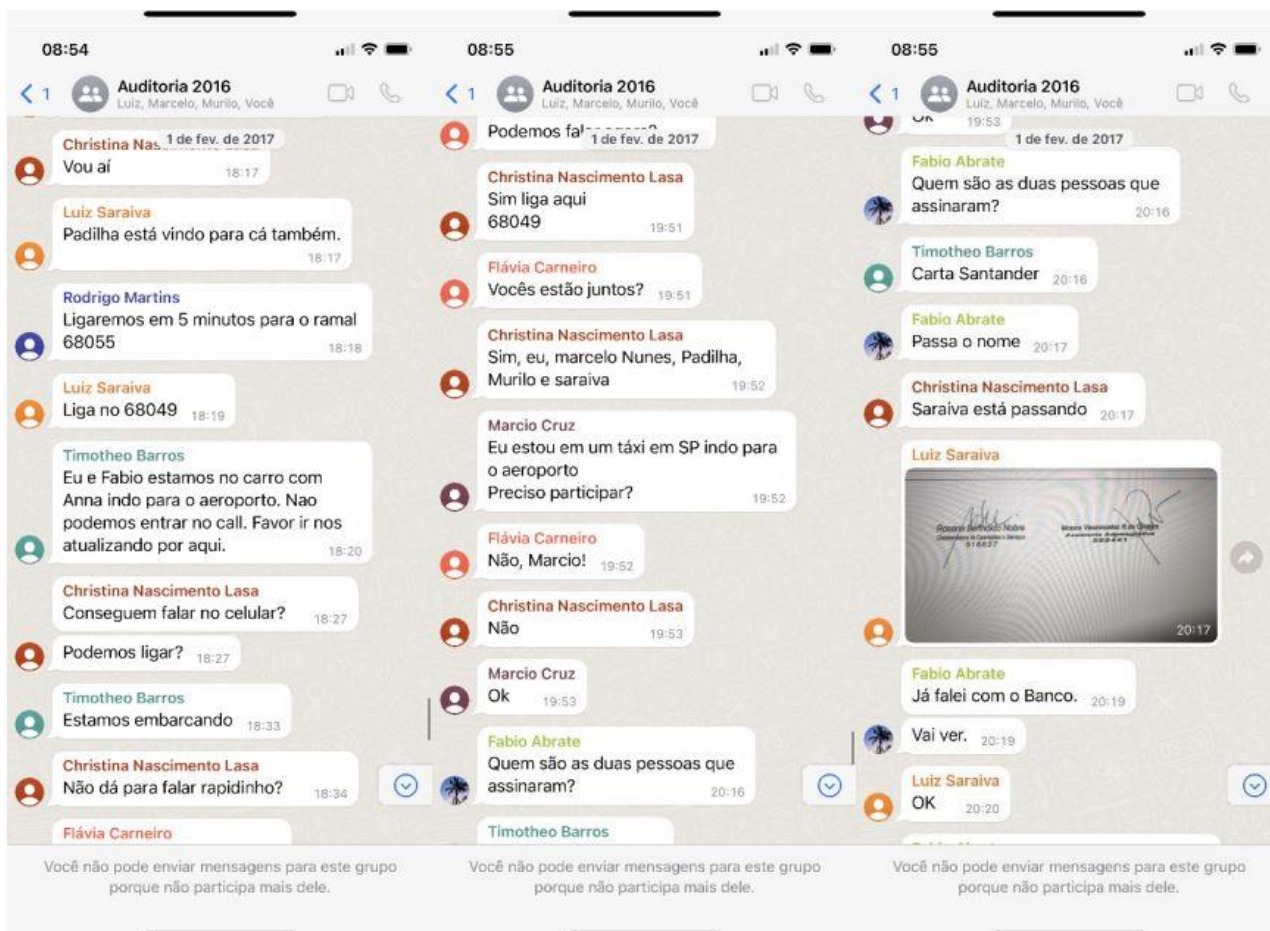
08:54

< 1 Auditoria 2016
Luiz, Marcelo, Murilo, Você

1 de fev. de 2017

Christina Nascimento Lasa
Vou aí 18:17

Luiz Saraiva
Padilha está vindo para cá também. 18:17

Rodrigo Martins
Ligaremos em 5 minutos para o ramal 68055 18:18

Luiz Saraiva
Liga no 68049 18:19

Timotheo Barros
Eu e Fabio estamos no carro com Anna indo para o aeroporto. Nao podemos entrar no call. Favor ir nos atualizando por aqui. 18:20

Christina Nascimento Lasa
Conseguem falar no celular? 18:27

Podemos ligar? 18:27

Timotheo Barros
Estamos embarcando 18:33

Christina Nascimento Lasa
Não dá para falar rapidinho? 18:34

Flávia Carneiro

Você não pode enviar mensagens para este grupo porque não participa mais dele.

08:55

< 1 Auditoria 2016
Luiz, Marcelo, Murilo, Você

1 de fev. de 2017

Podemos fal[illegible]

Christina Nascimento Lasa
Sim liga aqui
68049 19:51

Flávia Carneiro
Vocês estão juntos? 19:51

Christina Nascimento Lasa
Sim, eu, marcelo Nunes, Padilha, Murilo e saraiva 19:52

Marcio Cruz
Eu estou em um táxi em SP indo para o aeroporto
Preciso participar? 19:52

Flávia Carneiro
Não, Marcio! 19:52

Christina Nascimento Lasa
Não 19:53

Marcio Cruz
Ok 19:53

Fabio Abrate
Quem são as duas pessoas que assinaram? 20:16

Timotheo Barros

Você não pode enviar mensagens para este grupo porque não participa mais dele.

08:55

< 1 Auditoria 2016
Luiz, Marcelo, Murilo, Você

Ok 19:53

1 de fev. de 2017

Fabio Abrate
Quem são as duas pessoas que assinaram? 20:16

Timotheo Barros
Carta Santander 20:16

Fabio Abrate
Passa o nome 20:17

Christina Nascimento Lasa
Saraiva está passando 20:17

Luiz Saraiva
Rosana Berthoud Nobre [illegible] 518627
Moema Vasconcellos R de Oliveira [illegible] 232441
20:17

Fabio Abrate
Já falei com o Banco. 20:19

Vai ver. 20:19

Luiz Saraiva
OK 20:20

Você não pode enviar mensagens para este grupo porque não participa mais dele.